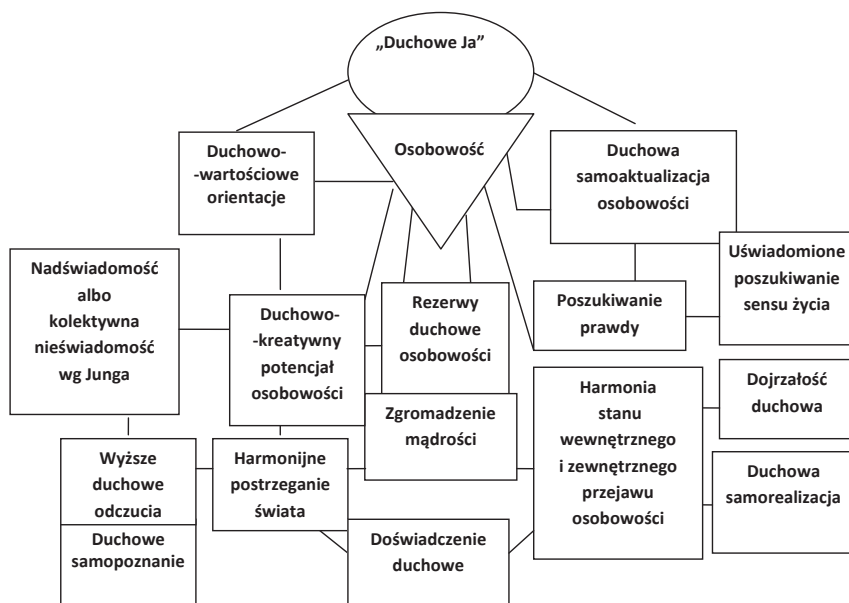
„Duchowe Ja"

Duchowo-wartościowe orientacje

Osobowość

Duchowa samoaktualizacja osobowości

Uświadomione poszukiwanie sensu życia

Nadświadomość albo kolektywna nieświadomość wg Junga

Duchowo-kreatywny potencjał osobowości

Rezerwy duchowe osobowości

Poszukiwanie prawdy

Harmonia stanu wewnętrznego i zewnętrznego przejawu osobowości

Dojrzałość duchowa

Zgromadzenie mądrości

Wyższe duchowe odczucia

Harmonijne postrzeganie świata

Duchowa samorealizacja

Duchowe samopoznanie

Doświadczenie duchowe